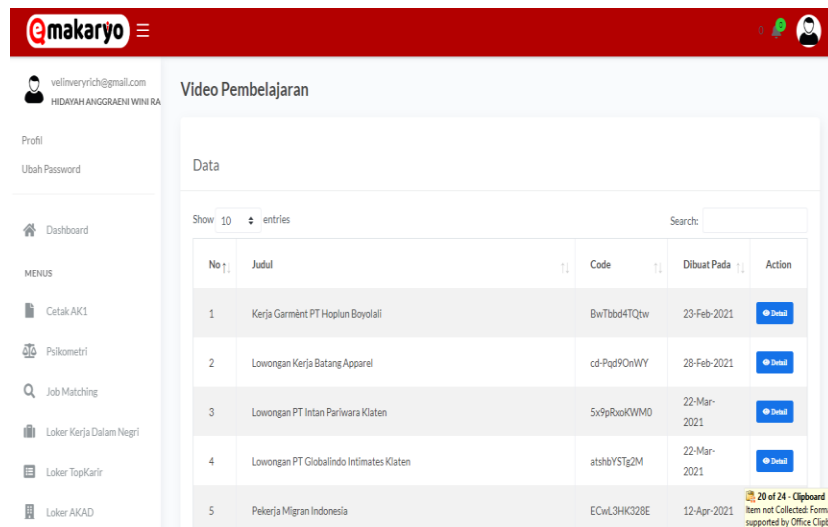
emakaryo ≡

0

velinveryrich@gmail.com
HIDAYAH ANGGRAENI WINI RA

Profil
Ubah Password

Dashboard

MENUS

Cetak AK1
Psikometri
Job Matching
Loker Kerja Dalam Negri
Loker TopKarir
Loker AKAD

Video Pembelajaran

Data

Show 10 entries

Search:

| No | Judul | Code | Dibuat Pada | Action |
|---|---|---|---|---|
| 1 | Kerja Garmènt PT Hoplun Boyolali | BwTbbd4TQtw | 23-Feb-2021 | Detail |
| 2 | Lowongan Kerja Batang Apparel | cd-Pqd9OnWY | 28-Feb-2021 | Detail |
| 3 | Lowongan PT Intan Pariwara Klaten | 5x9pRxoKWM0 | 22-Mar-2021 | Detail |
| 4 | Lowongan PT Globalindo Intimates Klaten | atshbYSTg2M | 22-Mar-2021 | Detail |
| 5 | Pekerja Migran Indonesia | ECwL3HK328E | 12-Apr-2021 | |

20 of 24 - Clipboard
Item not Collected: Form
supported by Office Clip